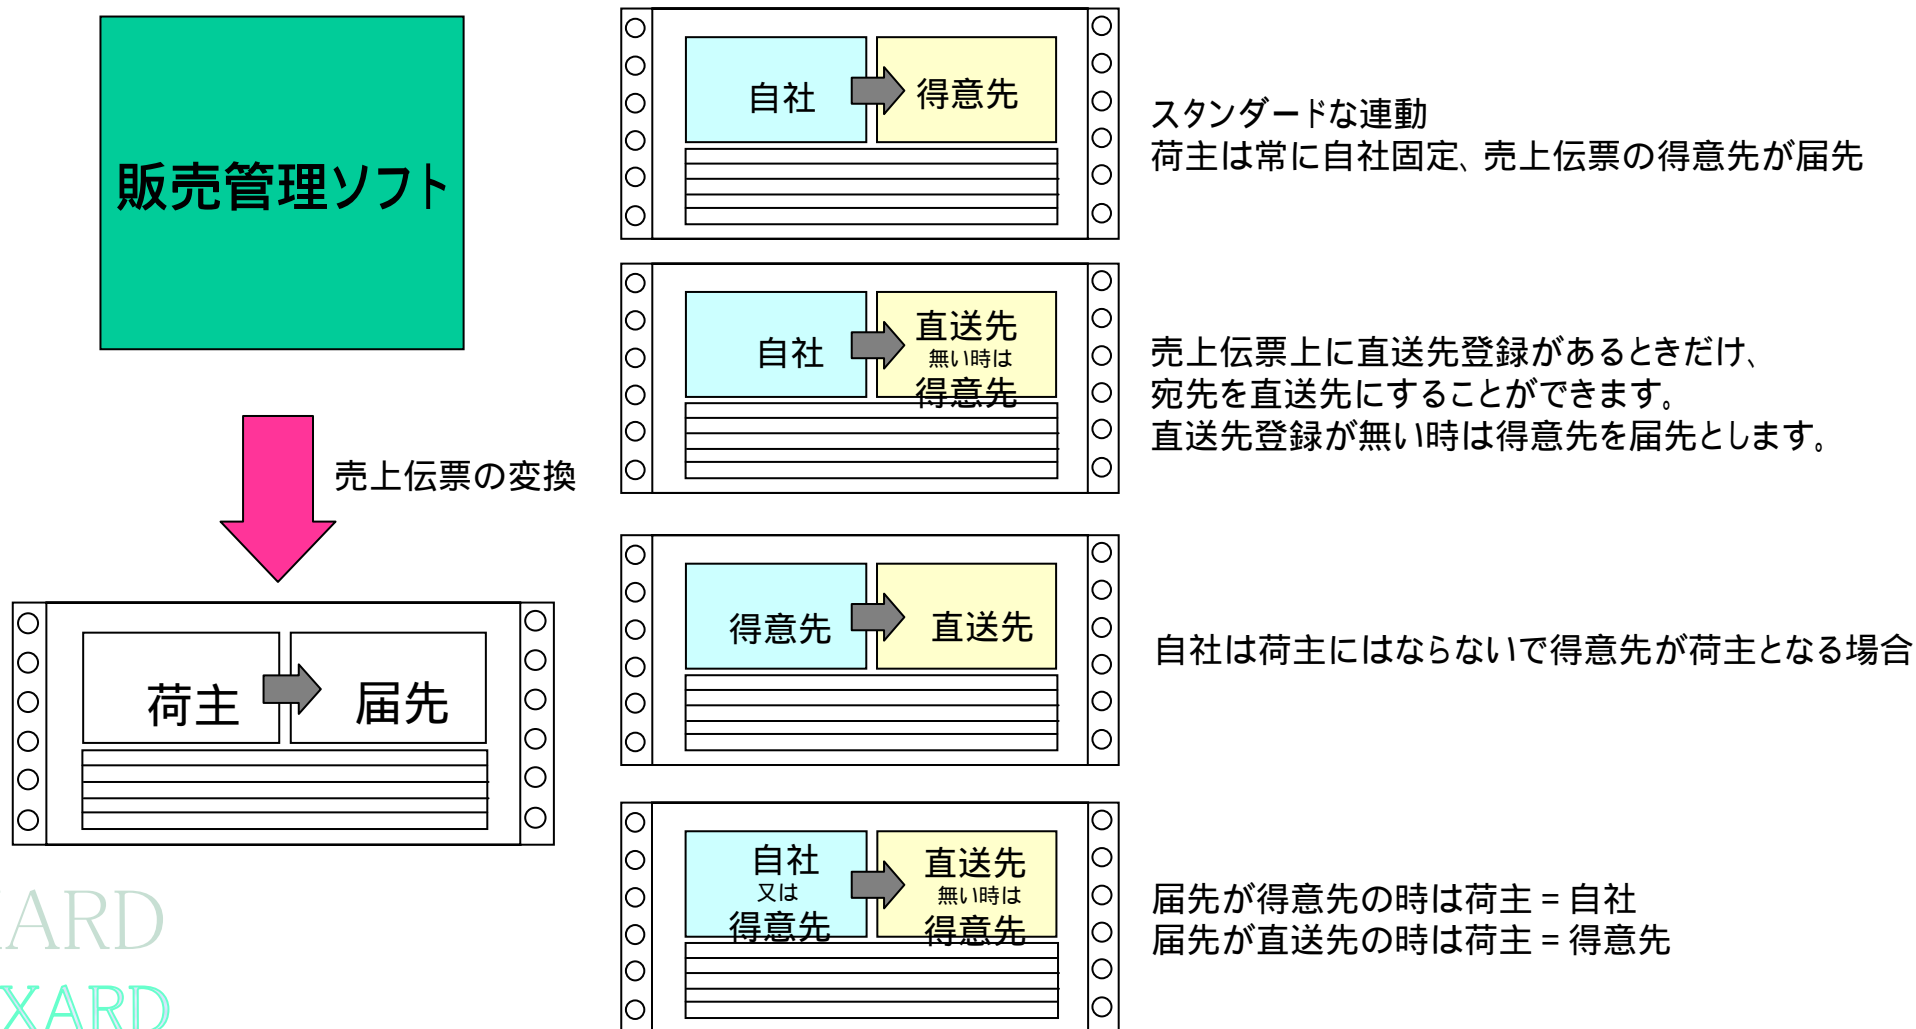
販売管理ソフト

売上伝票の変換

荷主

届先

ARD
XARD

自社

得意先

スタンダードな連動
荷主は常に自社固定、売上伝票の得意先が届先

自社

直送先
無い時は
得意先

売上伝票上に直送先登録があるときだけ、
宛先を直送先にすることができます。
直送先登録が無い時は得意先を届先とします。

得意先

直送先

自社は荷主にはならないで得意先が荷主となる場合

自社
又は
得意先

直送先
無い時は
得意先

届先が得意先の時は荷主 = 自社
届先が直送先の時は荷主 = 得意先